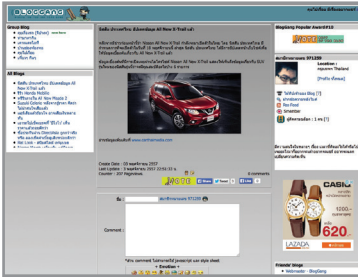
BlogGang

Group Blog
All Blogs

Create Date : 03 มกราคม 2557
Last Update : 3 มกราคม 2557 22:55:13 น.

0 comments

Counter : 357 Pageviews.

ชื่อ :

Comment :

BlogGang Popular Award#12

Location :
Thailand

[Profile ทั้งหมด]

CASIO
620
LAZADA

Friends' blogs